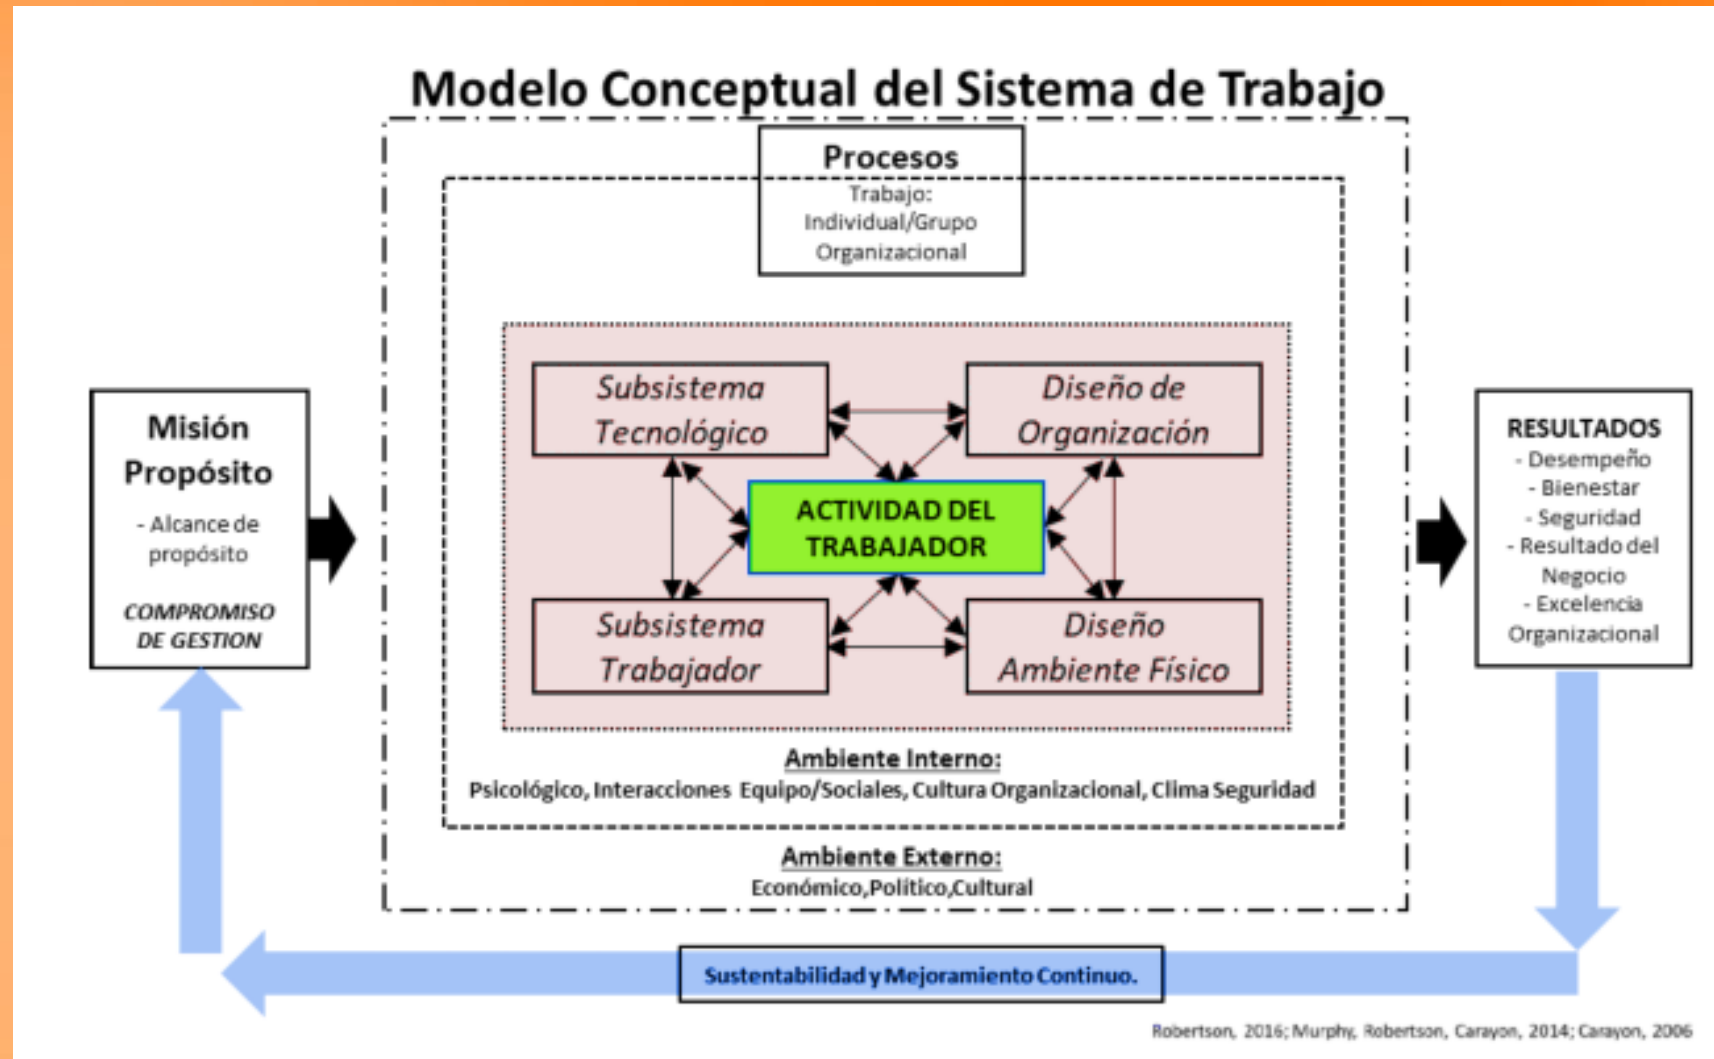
Modelo Conceptual del Sistema de Trabajo

Procesos
Trabajo:
Individual/Grupo
Organizacional

Misión
Propósito
- Alcance de propósito
COMPROMISO DE GESTION

Subsistema Tecnológico

Diseño de Organización

ACTIVIDAD DEL TRABAJADOR

Subsistema Trabajador

Diseño Ambiente Físico

RESULTADOS
- Desempeño
- Bienestar
- Seguridad
- Resultado del Negocio
- Excelencia Organizacional

Ambiente Interno:
Psicológico, Interacciones Equipo/Sociales, Cultura Organizacional, Clima Seguridad

Ambiente Externo:
Económico,Político,Cultural

Sustentabilidad y Mejoramiento Continuo.

Robertson, 2016; Murphy, Robertson, Carayon, 2014; Carayon, 2006